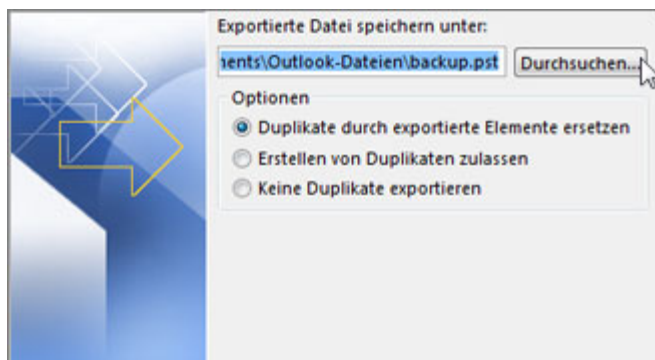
Exportierte Datei speichern unter:

nents\Outlook-Dateien\backup.pst

Durchsuchen...

Optionen

Duplikate durch exportierte Elemente ersetzen

Erstellen von Duplikaten zulassen

Keine Duplikate exportieren